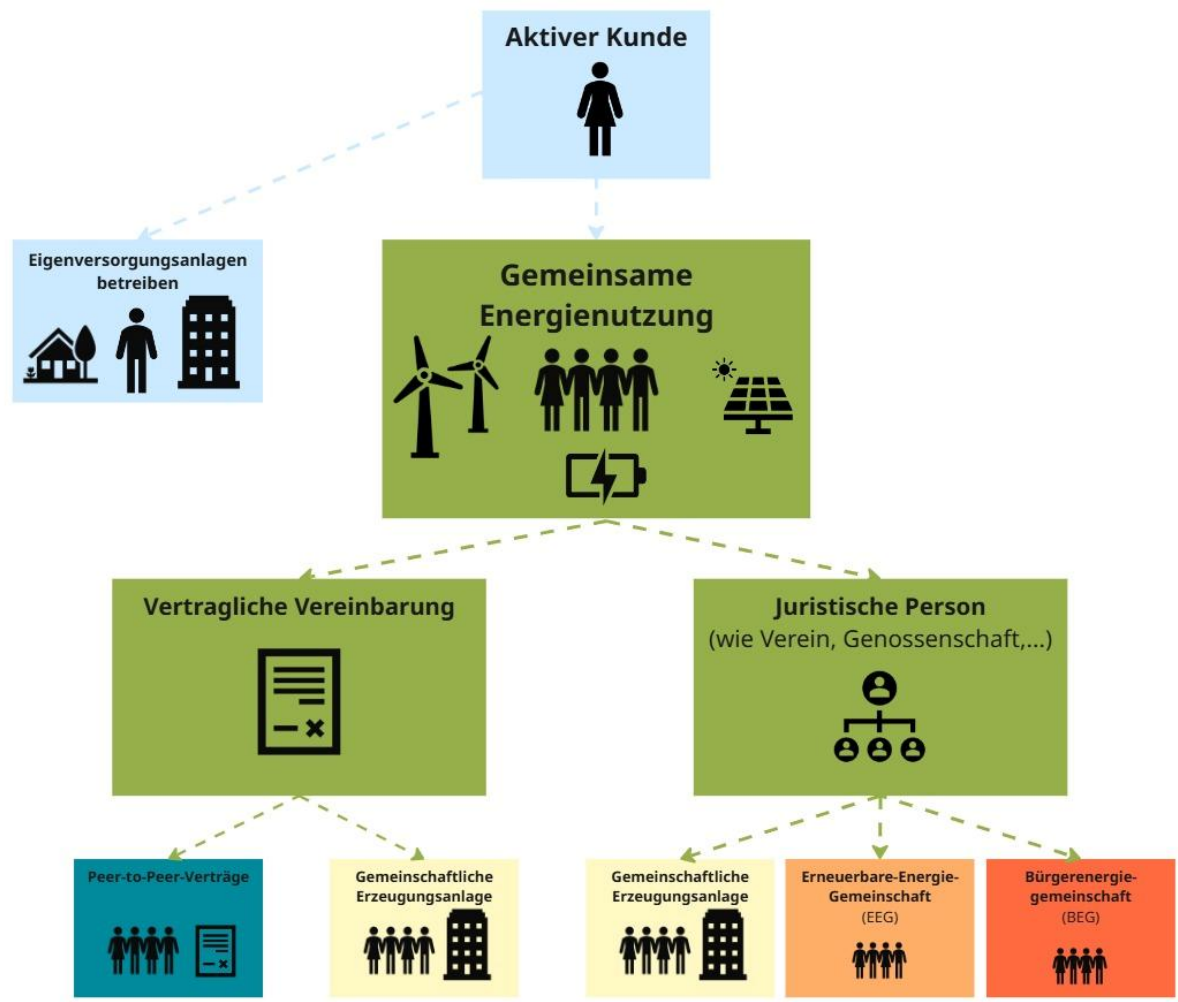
Aktiver Kunde

Eigenversorgungsanlagen betreiben

Gemeinsame Energienutzung

Vertragliche Vereinbarung

Juristische Person
(wie Verein, Genossenschaft,...)

Peer-to-Peer-Verträge

Gemeinschaftliche Erzeugungsanlage

Gemeinschaftliche Erzeugungsanlage

Erneuerbare-Energie-Gemeinschaft
(EEG)

Bürgerenergiegemeinschaft
(BEG)